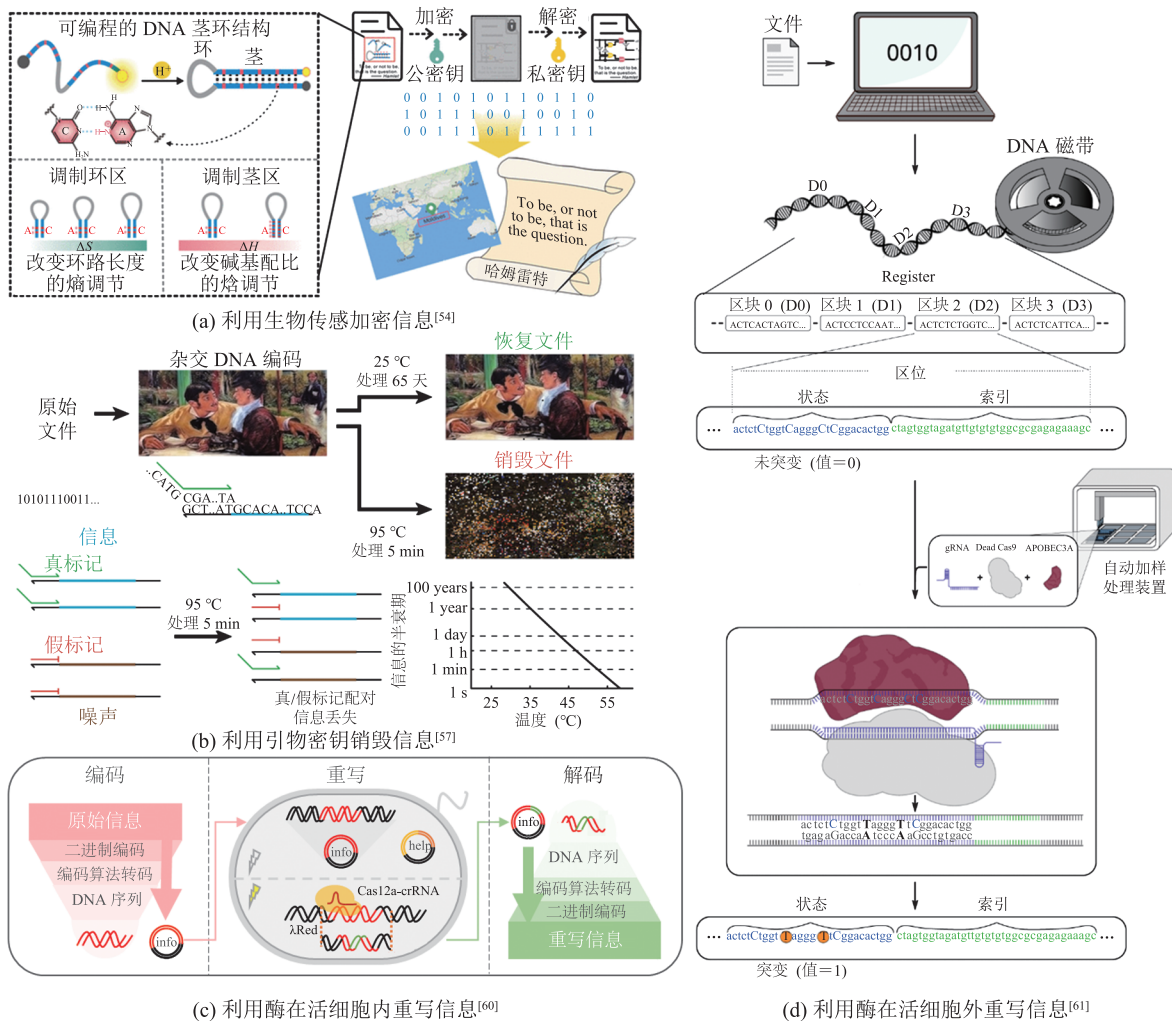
可编程的 DNA 茎环结构
环 茎
$H^+$
C A
调制环区
A C
ΔS
改变环路长度的熵调节
调制茎区
A C
ΔH
改变碱基配比的焓调节
加密 解密
公密钥 私密钥
To be, or not to be, that is the question.
0 0 1 0 1 0 1 1 0 1 1 0
1 0 1 1 1 0 0 1 0 0 1 0
0 0 1 1 1 0 1 1 1 1 1 1
To be, or not to be, that is the question.
哈姆雷特
(a) 利用生物传感加密信息[54]

杂交 DNA 编码
原始文件
10101110011...
..CATG CGA..TA
GCT..ATGCACA..TCCA
25 ℃
处理 65 天
恢复文件
销毁文件
95 ℃
处理 5 min
信息
真标记
假标记
噪声
95 ℃
处理 5 min
真/假标记配对信息丢失
100 years
1 year
1 day
1 h
1 min
1 s
信息的半衰期
25 35 45 55
温度 (℃)
(b) 利用引物密钥销毁信息[57]

编码
原始信息
二进制编码
编码算法转码
DNA 序列
info
重写
info
help
Cas12a-crRNA
λRed
解码
info
DNA 序列
编码算法转码
二进制编码
重写信息
(c) 利用酶在活细胞内重写信息[60]

文件
0010
DNA 磁带
D0
D1
D2
D3
Register
区块 0 (D0) 区块 1 (D1) 区块 2 (D2) 区块 3 (D3)
ACTCACTAGTC... ACTCTCTCCAAT... ACTCTCTGGTC... ACTCTCATTCA...
区位
状态 索引
... actctCtggtCagggCtCggacactggctagtggtagatgttgtgtgtggcgcgagagaaagc ...
未突变 (值=0)
gRNA Dead Cas9 APOBEC3A
自动加样处理装置
actctCtggtCagggTggacactgg
actctCtggtTagggTtCggacactgg
tgagaGaccaAtcccAaGcctgtgacc
状态 索引
... actctCtggtTagggTtCggacactggctagtggtagatgttgtgtgtggcgcgagagaaagc ...
突变 (值=1)
(d) 利用酶在活细胞外重写信息[61]